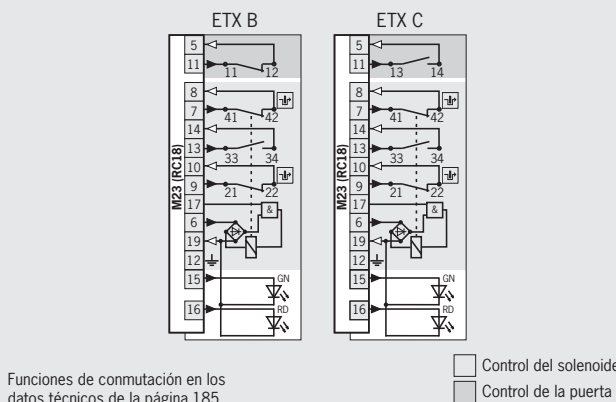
ETX B

5
11
11 12
8
7
41 42
14
13
33 34
10
9
21 22
17
6
19
12
15
16
M23 (RC18)
&
GN
RD

ETX C

5
11
13 14
8
7
41 42
14
13
33 34
10
9
21 22
17
6
19
12
15
16
M23 (RC18)
&
GN
RD

Funciones de conmutación en los datos técnicos de la página 185

Control del solenoide
Control de la puerta